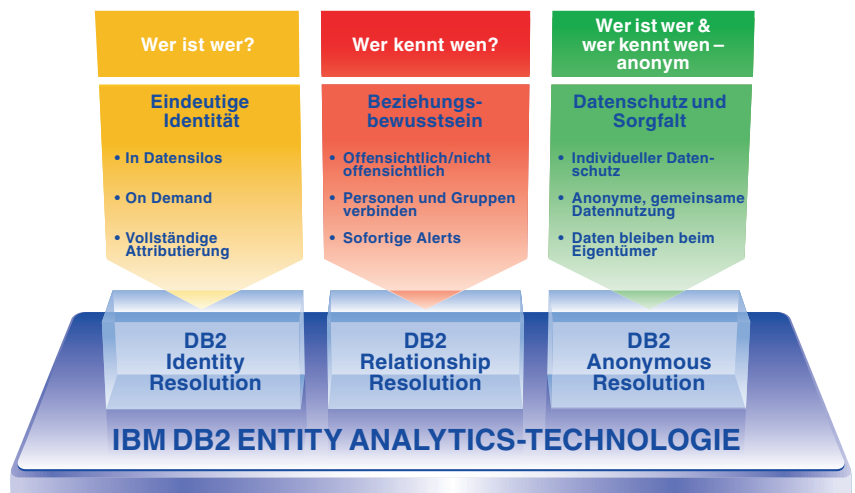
Wer ist wer?

Eindeutige Identität

• In Datensilos

• On Demand

• Vollständige Attributierung

Wer kennt wen?

Beziehungsbewusstsein

• Offensichtlich/nicht offensichtlich

• Personen und Gruppen verbinden

• Sofortige Alerts

Wer ist wer & wer kennt wen – anonym

Datenschutz und Sorgfalt

• Individueller Datenschutz

• Anonyme, gemeinsame Datennutzung

• Daten bleiben beim Eigentümer

DB2 Identity Resolution

DB2 Relationship Resolution

DB2 Anonymous Resolution

IBM DB2 ENTITY ANALYTICS-TECHNOLOGIE